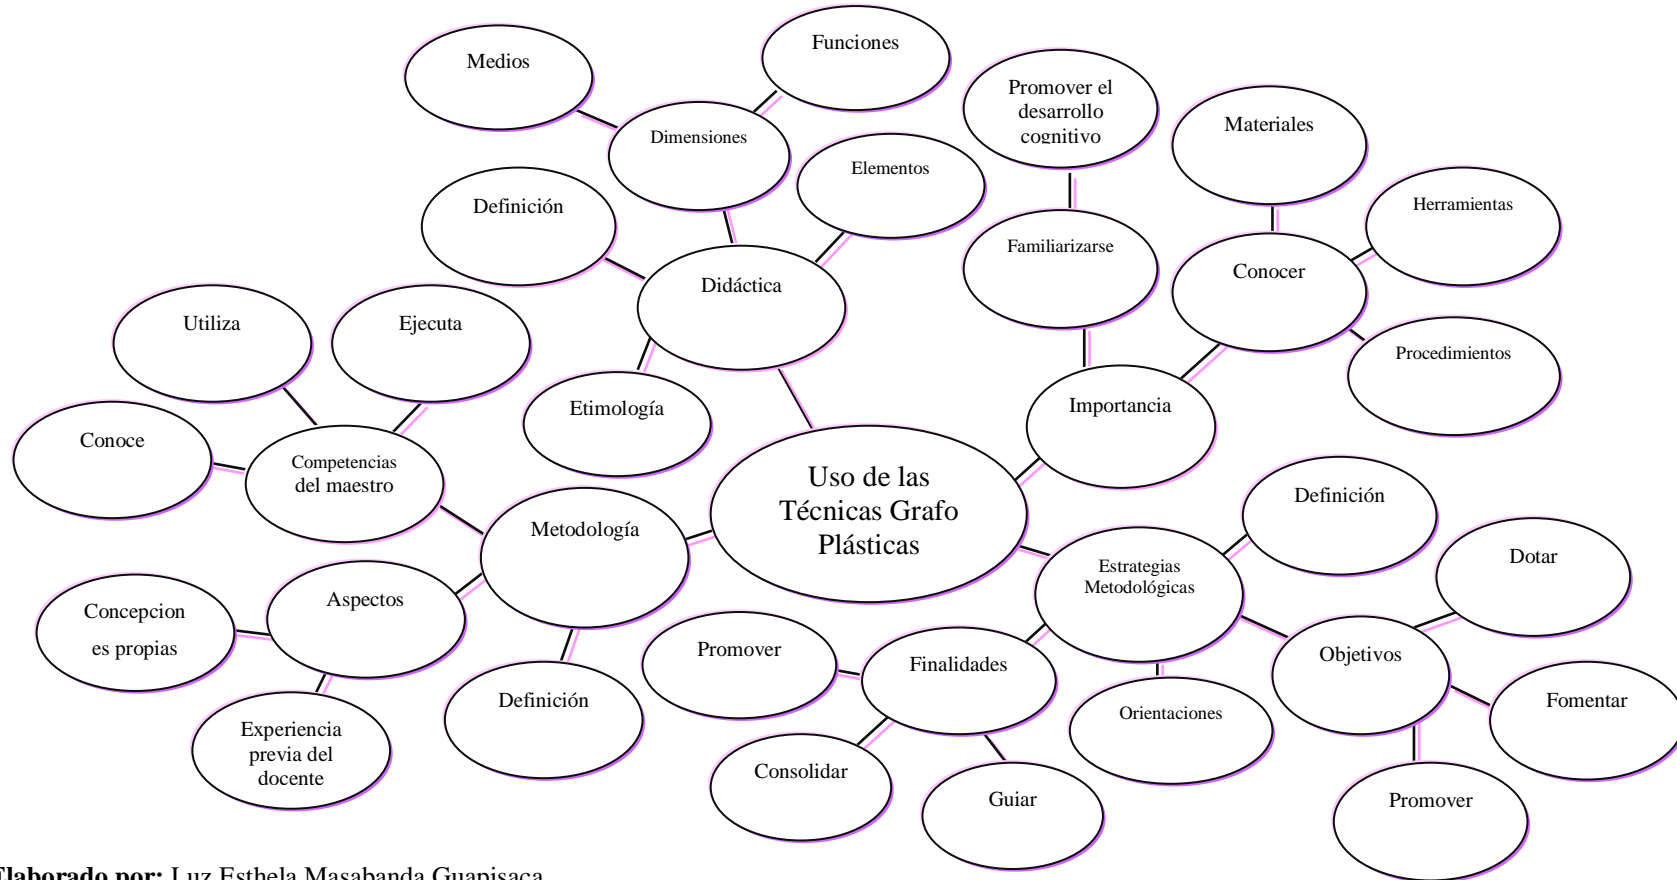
Medios

Funciones

Dimensiones

Promover el desarrollo cognitivo

Materiales

Elementos

Definición

Familiarizarse

Herramientas

Conocer

Didáctica

Utiliza

Ejecuta

Procedimientos

Importancia

Etimología

Conoce

Competencias del maestro

Uso de las Técnicas Grafo Plásticas

Metodología

Definición

Estrategias Metodológicas

Dotar

Concepcion es propias

Aspectos

Promover

Finalidades

Objetivos

Fomentar

Orientaciones

Definición

Experiencia previa del docente

Consolidar

Guiar

Promover

Elaborado por: Luz Esthela Masabanda Guapisaca